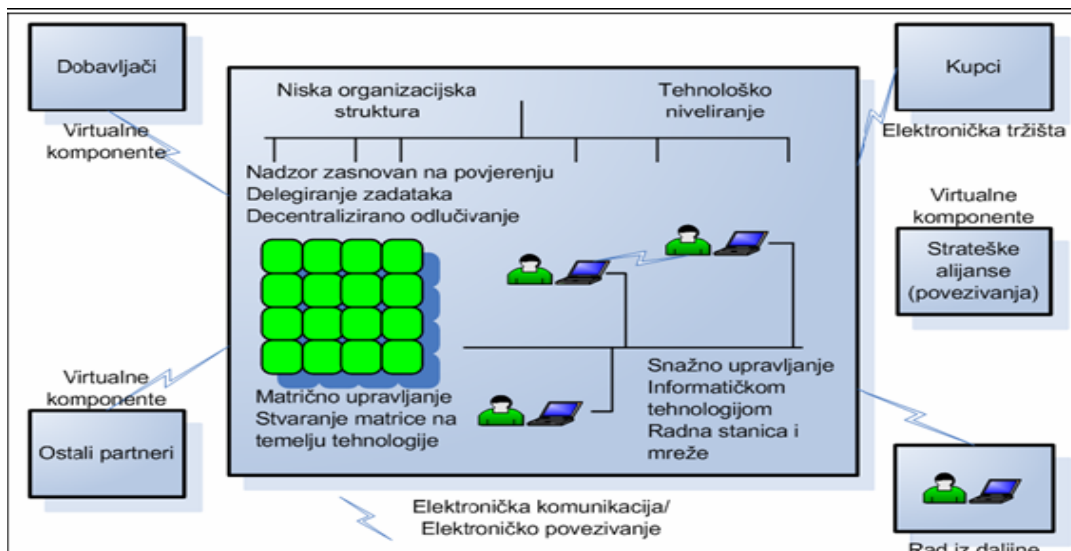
Dobavljači

Virtualne komponente

Niska organizacijska struktura

Tehnološko niveliranje

Kupci

Elektronička tržišta

Nadzor zasnovan na povjerenju
Delegiranje zadataka
Decentralizirano odlučivanje

Virtualne komponente

Strateške alijanse (povezivanja)

Virtualne komponente

Matrično upravljanje
Stvaranje matrice na temelju tehnologije

Snažno upravljanje Informatičkom tehnologijom
Radna stanica i mreže

Ostali partneri

Elektronička komunikacija/
Elektroničko povezivanje

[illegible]